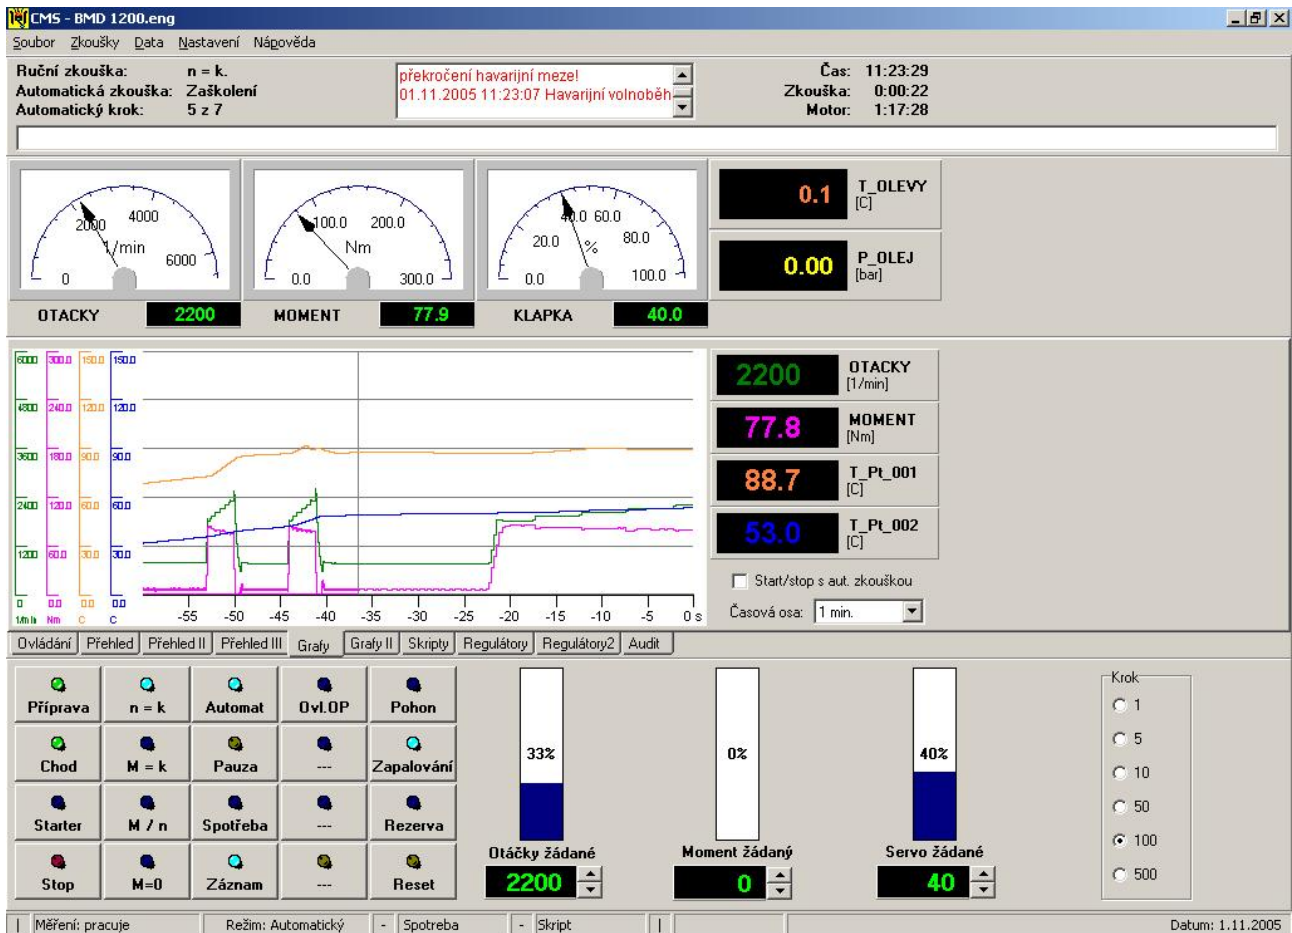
CMS - BMD 1200.eng

Soubor Zkoušky Data Nastavení Nápověda

Ruční zkouška: n = k.
Automatická zkouška: Zaškolení
Automatický krok: 5 z 7

překročení havarijní meze!
01.11.2005 11:23:07 Havarijní volnoběh

Čas: 11:23:29
Zkouška: 0:00:22
Motor: 1:17:28

2000 4000 1/min 6000 0
OTACKY 2200

100.0 200.0 Nm 0.0 300.0
MOMENT 77.9

40.0 60.0 20.0 % 80.0 0.0 100.0
KLAPKA 40.0

0.1 T_OLEVY [C]

0.00 P_OLEJ [bar]

6000 300.0 150.0 150.0
4800 240.0 120.0 120.0
3600 180.0 90.0 90.0
2400 120.0 60.0 60.0
1200 60.0 30.0 30.0
0 0.0 0.0 0.0
1/min Nm C C

-55 -50 -45 -40 -35 -30 -25 -20 -15 -10 -5 0 s

2200 OTACKY [1/min]
77.8 MOMENT [Nm]
88.7 T_Pt_001 [C]
53.0 T_Pt_002 [C]

Start/stop s aut. zkouškou
Časová osa: 1 min.

Ovládání | Přehled | Přehled II | Přehled III | Grafy | Grafy II | Skripty | Regulátory | Regulátory2 | Audit

Příprava | n = k | Automat | Ovl.OP | Pohon
Chod | M = k | Pauza | --- | Zapalování
Starter | M / n | Spotřeba | --- | Rezerva
Stop | M=0 | Záznam | --- | Reset

33%
Otáčky žádané
2200

0%
Moment žádaný
0

40%
Servo žádané
40

Krok
1
5
10
50
100
500

Měření: pracuje | Režim: Automatický | - Spotreba | - Skript | Datum: 1.11.2005